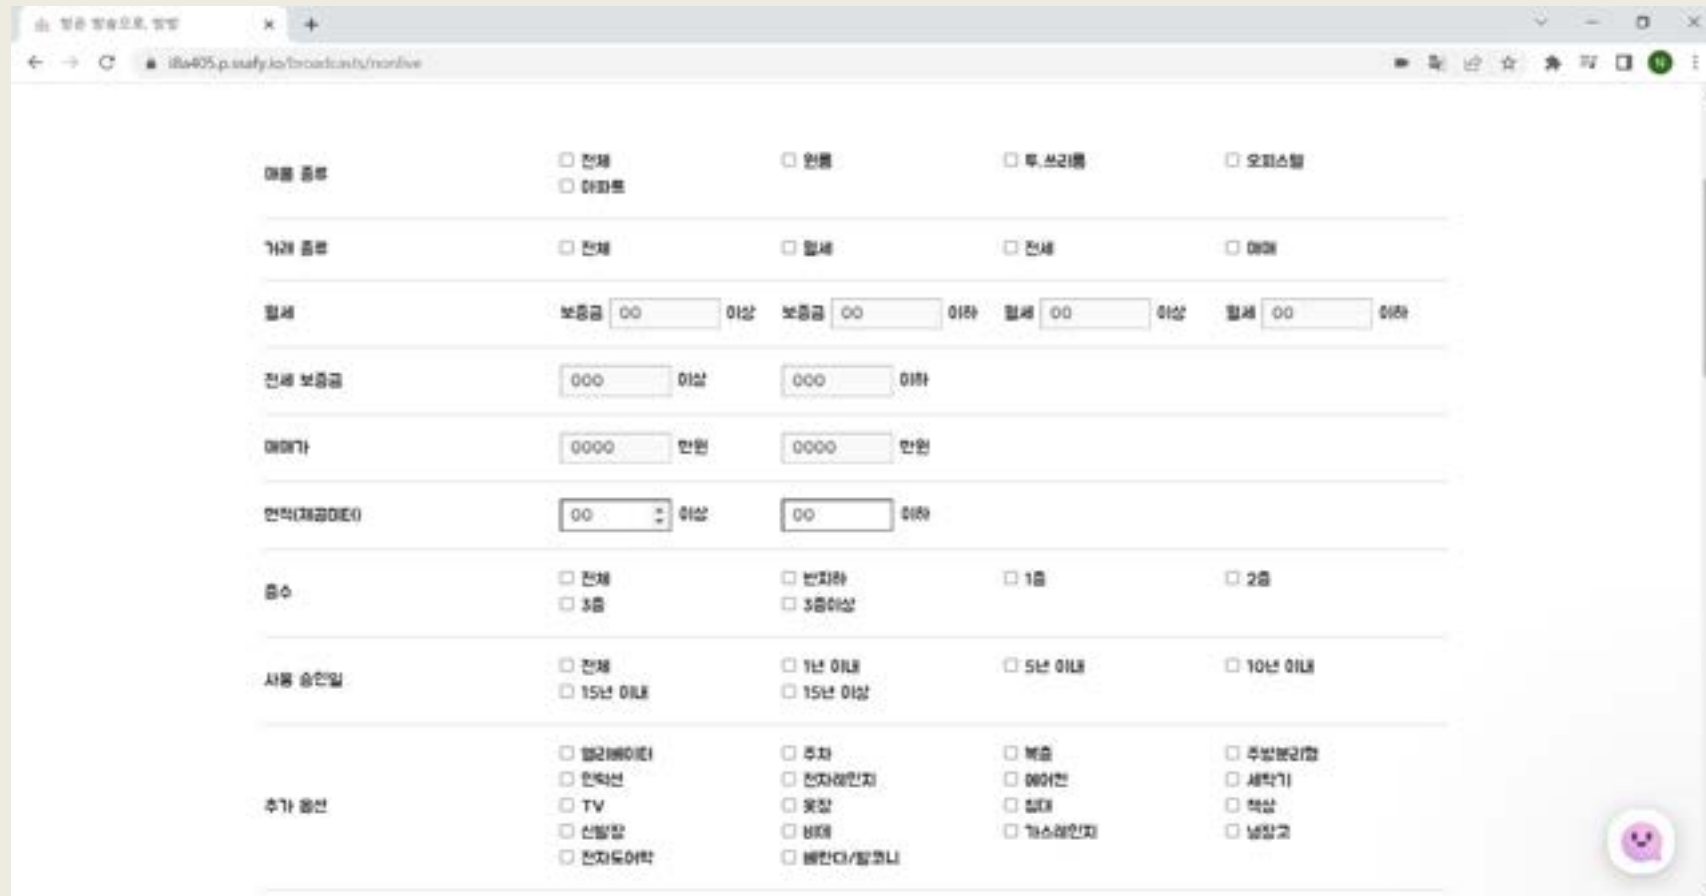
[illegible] ×
+

i8a405.p.ssafy.io/broadcasts/nonlive

매물 종류
☐ 전체 ☐ 원룸 ☐ 투.쓰리룸 ☐ 오피스텔
☐ 아파트

거래 종류
☐ 전체 ☐ 월세 ☐ 전세 ☐ 매매

월세
보증금 00 이상 보증금 00 이하 월세 00 이상 월세 00 이하

전세 보증금
000 이상 000 이하

매매가
0000 만원 0000 만원

면적(제곱미터)
00 이상 00 이하

층수
☐ 전체 ☐ 반지하 ☐ 1층 ☐ 2층
☐ 3층 ☐ 3층이상

사용 승인일
☐ 전체 ☐ 1년 이내 ☐ 5년 이내 ☐ 10년 이내
☐ 15년 이내 ☐ 15년 이상

추가 옵션
☐ 엘리베이터 ☐ 주차 ☐ 복층 ☐ 주방분리형
☐ 인덕션 ☐ 전자레인지 ☐ 에어컨 ☐ 세탁기
☐ TV ☐ 옷장 ☐ 침대 ☐ 책상
☐ 신발장 ☐ 비데 ☐ 가스레인지 ☐ 냉장고
☐ 전자도어락 ☐ 베란다/발코니